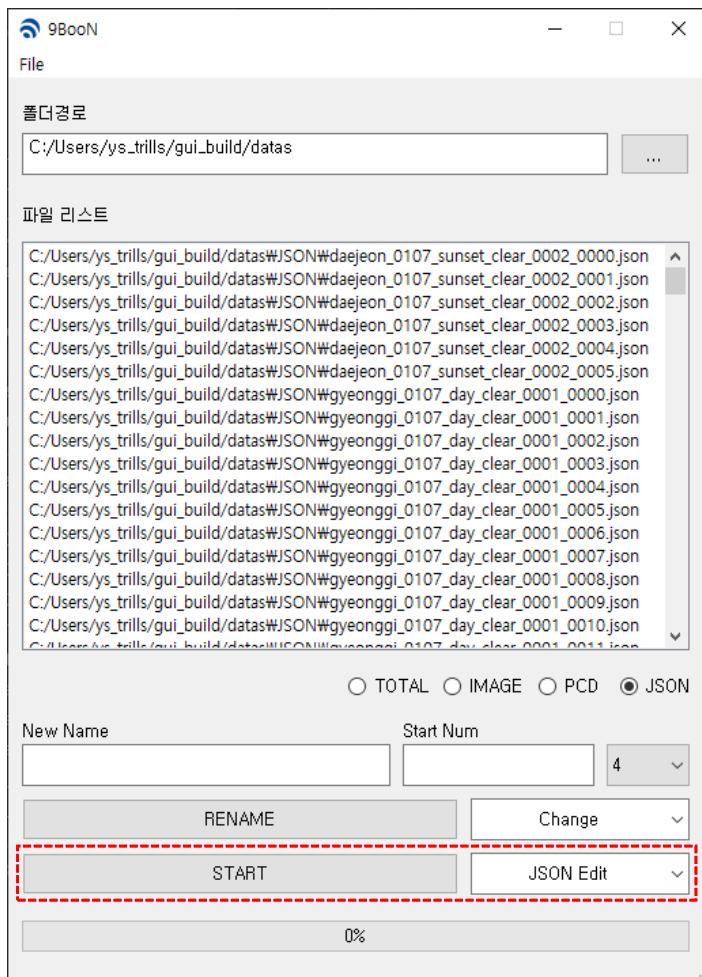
9BooN

File

폴더경로

C:/Users/ys_trills/gui_build/datas

...

파일 리스트

C:/Users/ys_trills/gui_build/datas₩JSON₩daejeon_0107_sunset_clear_0002_0000.json
C:/Users/ys_trills/gui_build/datas₩JSON₩daejeon_0107_sunset_clear_0002_0001.json
C:/Users/ys_trills/gui_build/datas₩JSON₩daejeon_0107_sunset_clear_0002_0002.json
C:/Users/ys_trills/gui_build/datas₩JSON₩daejeon_0107_sunset_clear_0002_0003.json
C:/Users/ys_trills/gui_build/datas₩JSON₩daejeon_0107_sunset_clear_0002_0004.json
C:/Users/ys_trills/gui_build/datas₩JSON₩daejeon_0107_sunset_clear_0002_0005.json
C:/Users/ys_trills/gui_build/datas₩JSON₩gyeonggi_0107_day_clear_0001_0000.json
C:/Users/ys_trills/gui_build/datas₩JSON₩gyeonggi_0107_day_clear_0001_0001.json
C:/Users/ys_trills/gui_build/datas₩JSON₩gyeonggi_0107_day_clear_0001_0002.json
C:/Users/ys_trills/gui_build/datas₩JSON₩gyeonggi_0107_day_clear_0001_0003.json
C:/Users/ys_trills/gui_build/datas₩JSON₩gyeonggi_0107_day_clear_0001_0004.json
C:/Users/ys_trills/gui_build/datas₩JSON₩gyeonggi_0107_day_clear_0001_0005.json
C:/Users/ys_trills/gui_build/datas₩JSON₩gyeonggi_0107_day_clear_0001_0006.json
C:/Users/ys_trills/gui_build/datas₩JSON₩gyeonggi_0107_day_clear_0001_0007.json
C:/Users/ys_trills/gui_build/datas₩JSON₩gyeonggi_0107_day_clear_0001_0008.json
C:/Users/ys_trills/gui_build/datas₩JSON₩gyeonggi_0107_day_clear_0001_0009.json
C:/Users/ys_trills/gui_build/datas₩JSON₩gyeonggi_0107_day_clear_0001_0010.json
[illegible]

TOTAL IMAGE PCD JSON

New Name

Start Num

4

RENAME

Change

START

JSON Edit

0%